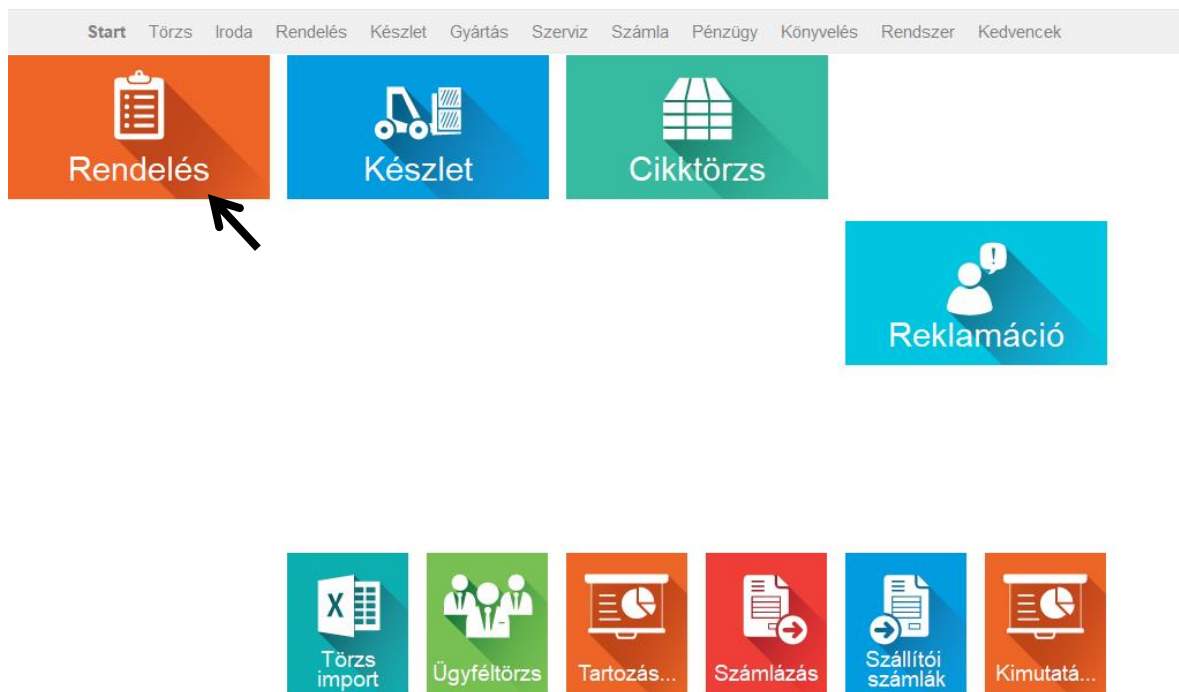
Start Törzs Iroda Rendelés Készlet Gyártás Szerviz Számla Pénzügy Könyvelés Rendszer Kedvencek

Rendelés

Készlet

Cikktörzs

Reklamáció

Törzs import

Ügyféltörzs

Tartozás...

Számlázás

Szállítói számlák

Kimutatá...